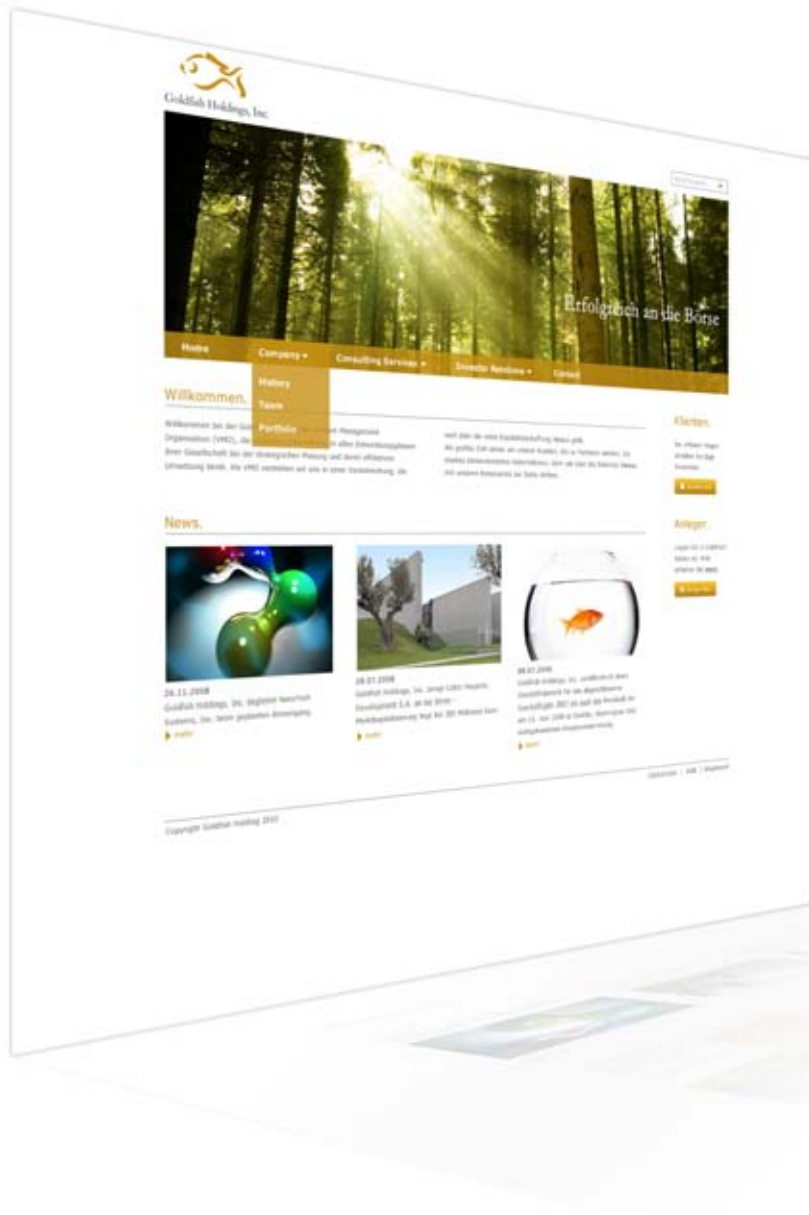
Goldfish Holdings, Inc.

Erfolgreich an die Börse

Home Company ▾ Consulting Services ▾ Investor Relations ▾ Contact

History
Team
Portfolio

Willkommen.

Willkommen bei der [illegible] Organisation (VMO), die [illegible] Ihrer Gesellschaft bei der strategischen Planung und deren effektiven Umsetzung bindet. Die VMO verstehen wir uns in einer Verantwortung, die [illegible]

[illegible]

Klienten.

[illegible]

Anleger.

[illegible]

News.

26.11.2008
Goldfish Holdings, Inc. begleitet Nanotech Systems, Inc. beim geplanten Börsengang.
▸ mehr

28.01.2008
Goldfish Holdings, Inc. bringt Cobra Heights Development S.A. an die Börse - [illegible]
▸ mehr

08.07.2008
Goldfish Holdings, Inc. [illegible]
▸ mehr

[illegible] | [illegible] | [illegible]

Copyright Goldfish Holdings 2008